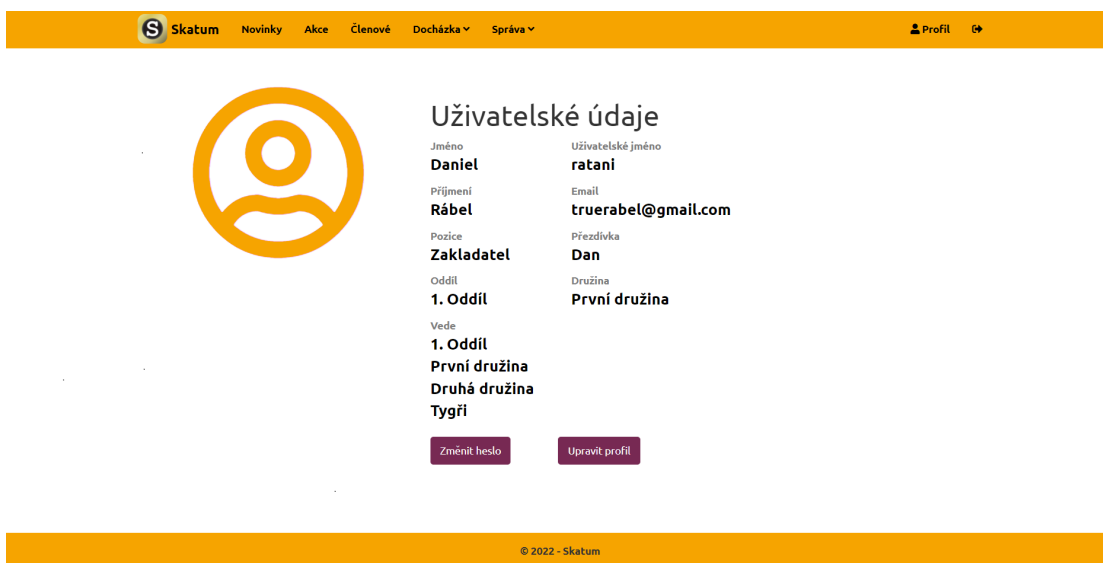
S Skatum Novinky Akce Členové Docházka Správa Profil

Uživatelské údaje

Jméno
Daniel

Uživatelské jméno
ratani

Příjmení
Rábel

Email
truerabel@gmail.com

Pozice
Zakladatel

Přezdívka
Dan

Oddíl
1. Oddíl

Družina
První družina

Vede
1. Oddíl
První družina
Druhá družina
Tygři

Změnit heslo

Upravit profil

© 2022 - Skatum